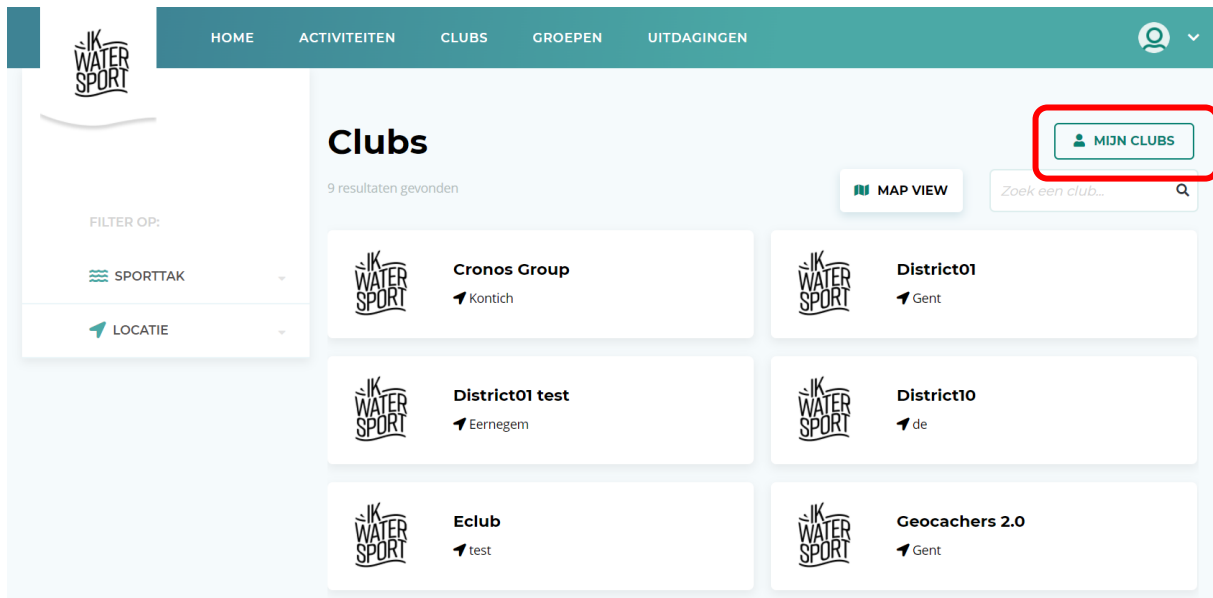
IK WATER SPORT

HOME ACTIVITEITEN CLUBS GROEPEN UITDAGINGEN

Clubs

9 resultaten gevonden

MIJN CLUBS

MAP VIEW

Zoek een club...

FILTER OP:

SPORTTAK

LOCATIE

IK WATER SPORT
Cronos Group
Kontich

IK WATER SPORT
District01
Gent

IK WATER SPORT
District01 test
Eernegem

IK WATER SPORT
District10
de

IK WATER SPORT
Eclub
test

IK WATER SPORT
Geocachers 2.0
Gent